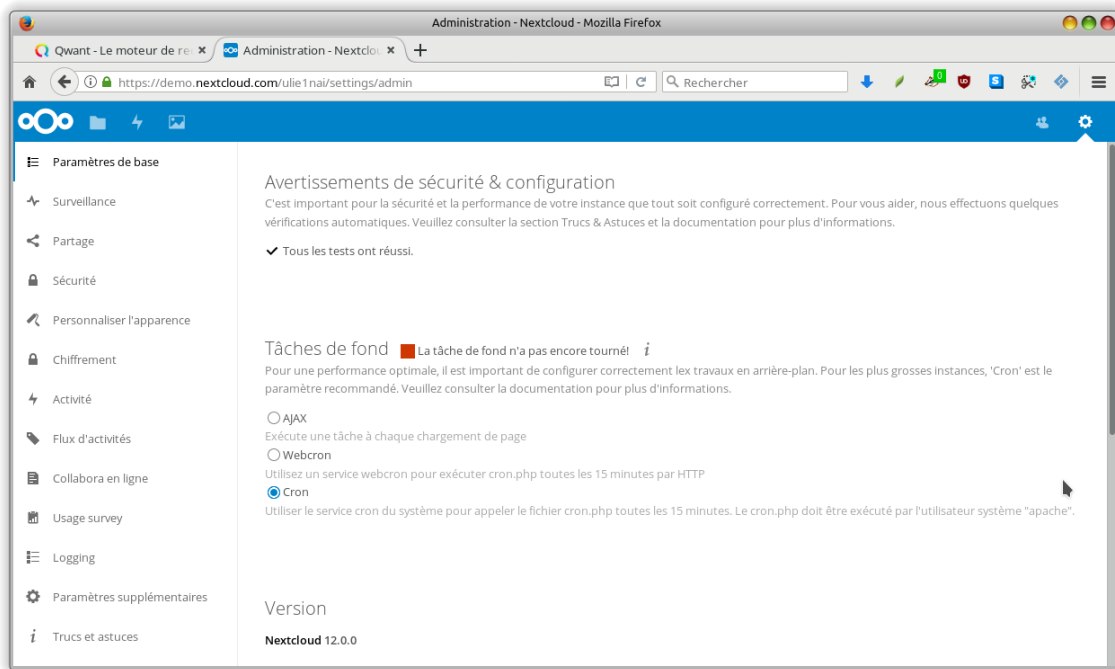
Administration - Nextcloud - Mozilla Firefox

Qwant - Le moteur de re
Administration - Nextclo

https://demo.nextcloud.com/ulie1nai/settings/admin

Rechercher

0

Paramètres de base
Surveillance
Partage
Sécurité
Personnaliser l'apparence
Chiffrement
Activité
Flux d'activités
Collabora en ligne
Usage survey
Logging
Paramètres supplémentaires
Trucs et astuces

Avertissements de sécurité & configuration

C'est important pour la sécurité et la performance de votre instance que tout soit configuré correctement. Pour vous aider, nous effectuons quelques vérifications automatiques. Veuillez consulter la section Trucs & Astuces et la documentation pour plus d'informations.

✓ Tous les tests ont réussi.

Tâches de fond La tâche de fond n'a pas encore tourné! i

Pour une performance optimale, il est important de configurer correctement lex travaux en arrière-plan. Pour les plus grosses instances, 'Cron' est le paramètre recommandé. Veuillez consulter la documentation pour plus d'informations.

AJAX
Exécute une tâche à chaque chargement de page
Webcron
Utilisez un service webcron pour exécuter cron.php toutes les 15 minutes par HTTP
Cron
Utiliser le service cron du système pour appeler le fichier cron.php toutes les 15 minutes. Le cron.php doit être exécuté par l'utilisateur système "apache".

Version

Nextcloud 12.0.0